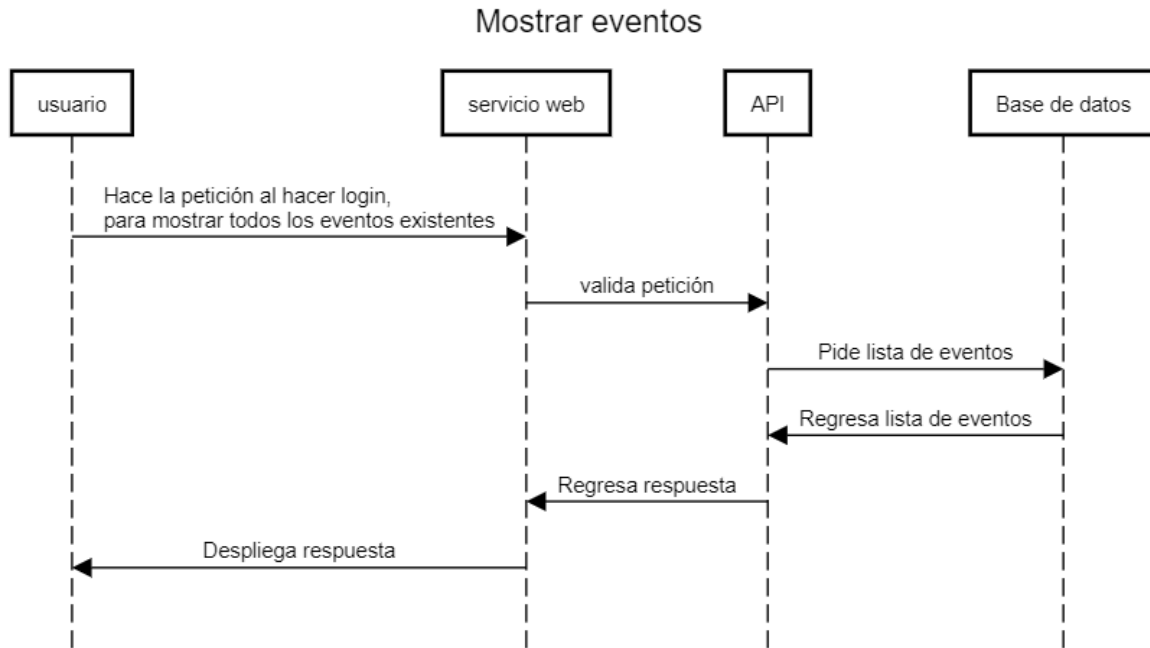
Mostrar eventos

usuario

servicio web

API

Base de datos

Hace la petición al hacer login, para mostrar todos los eventos existentes

valida petición

Pide lista de eventos

Regresa lista de eventos

Regresa respuesta

Despliega respuesta